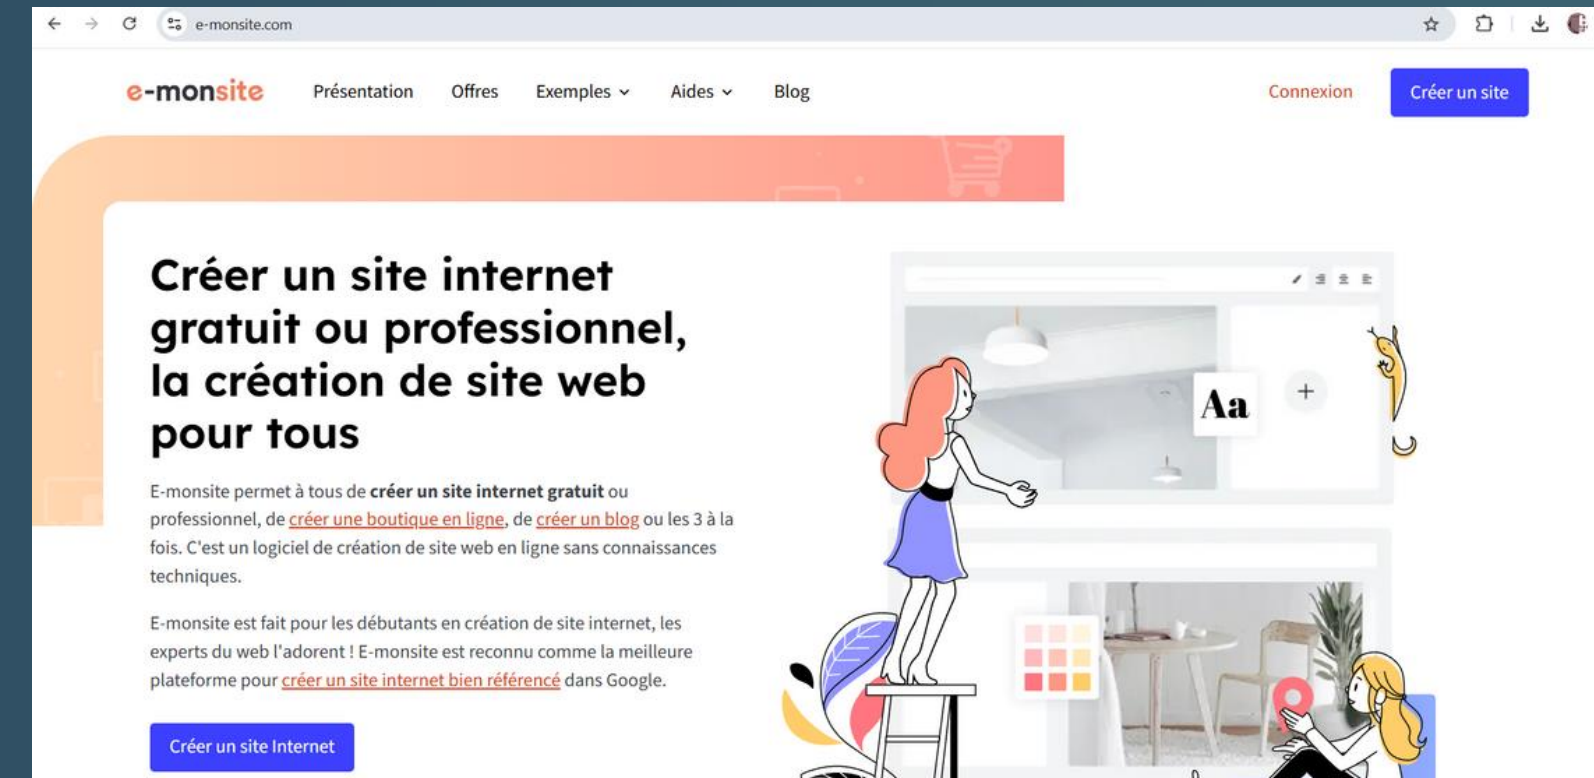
e-monsite.com

e-monsite Présentation Offres Exemples Aides Blog Connexion Créer un site

Créer un site internet gratuit ou professionnel, la création de site web pour tous

E-monsite permet à tous de **créer un site internet gratuit** ou professionnel, de créer une boutique en ligne, de créer un blog ou les 3 à la fois. C'est un logiciel de création de site web en ligne sans connaissances techniques.

E-monsite est fait pour les débutants en création de site internet, les experts du web l'adorent ! E-monsite est reconnu comme la meilleure plateforme pour créer un site internet bien référencé dans Google.

Créer un site Internet

Aa

+